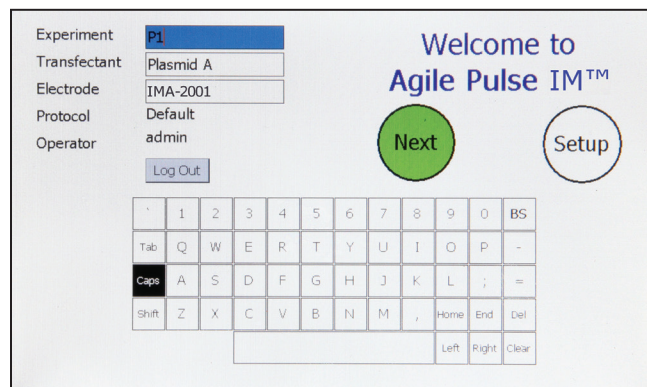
Experiment P1
Transfectant Plasmid A
Electrode IMA-2001
Protocol Default
Operator admin

Log Out

Welcome to
Agile Pulse IM™

Next

Setup

| ` | 1 | 2 | 3 | 4 | 5 | 6 | 7 | 8 | 9 | 0 | BS |
|---|---|---|---|---|---|---|---|---|---|---|---|
| Tab | Q | W | E | R | T | Y | U | I | O | P | - |
| Caps | A | S | D | F | G | H | J | K | L | ; | = |
| Shift | Z | X | C | V | B | N | M | , | Home | End | Del |
| | | | | | | | | | Left | Right | Clear |